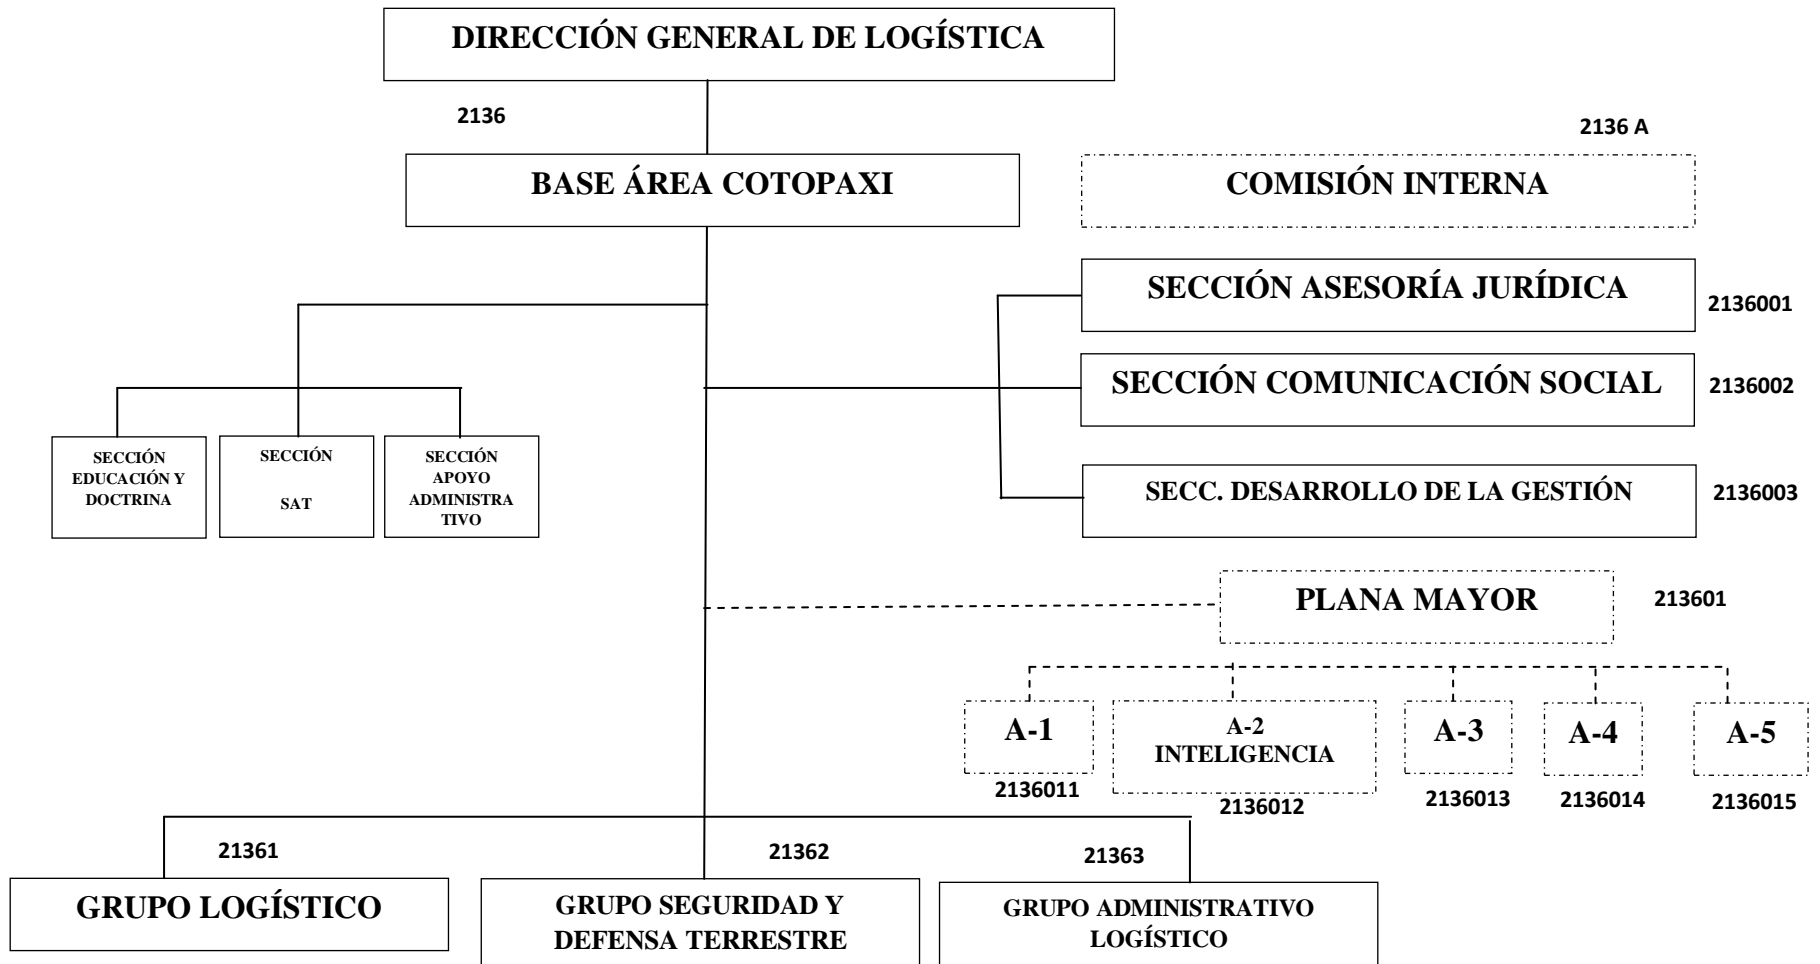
DIRECCIÓN GENERAL DE LOGÍSTICA

2136

BASE ÁREA COTOPAXI

2136 A

COMISIÓN INTERNA

SECCIÓN ASESORÍA JURÍDICA 2136001

SECCIÓN COMUNICACIÓN SOCIAL 2136002

SECC. DESARROLLO DE LA GESTIÓN 2136003

SECCIÓN EDUCACIÓN Y DOCTRINA

SECCIÓN SAT

SECCIÓN APOYO ADMINISTRATIVO

PLANA MAYOR 213601

A-1 2136011

A-2 INTELIGENCIA 2136012

A-3 2136013

A-4 2136014

A-5 2136015

21361

GRUPO LOGÍSTICO

21362

GRUPO SEGURIDAD Y DEFENSA TERRESTRE

21363

GRUPO ADMINISTRATIVO LOGÍSTICO